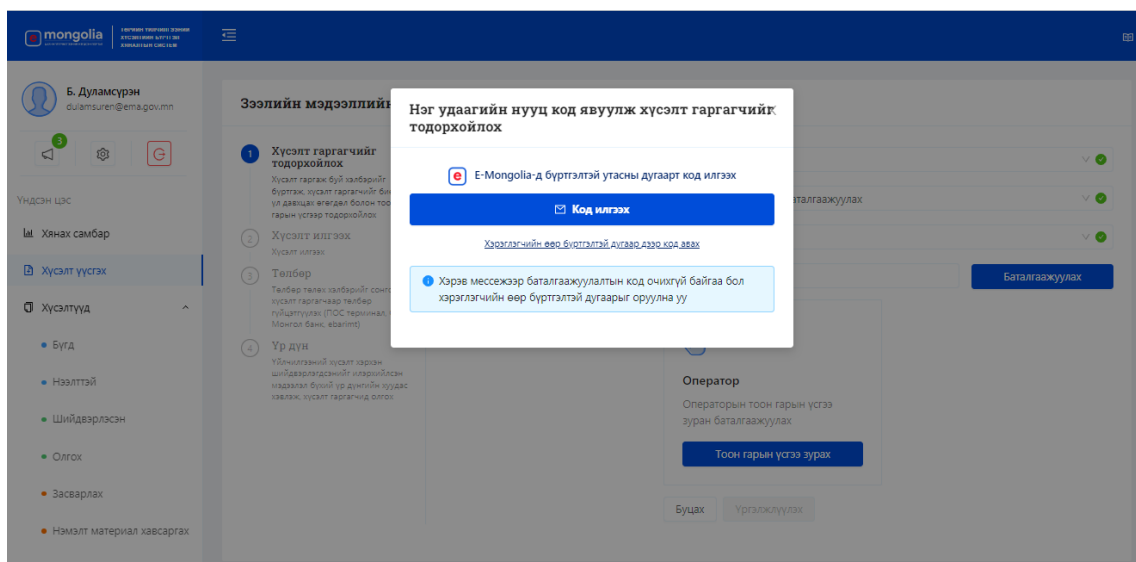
mongolia | ТӨРИЙН ҮЙЛЧИЛГЭЭНИЙ ХҮСЭЛТИЙН БҮРТГЭЛ ХЯНАЛТЫН СИСТЕМ

Б. Дуламсүрэн
dulamsuren@ema.gov.mn

3

Үндсэн цэс
Хянах самбар
Хүсэлт үүсгэх
Хүсэлтүүд
Бүгд
Нээлттэй
Шийдвэрлэсэн
Олгох
Засварлах
Нэмэлт материал хавсаргах

Зээлийн мэдээллийн

1 Хүсэлт гаргагчийг тодорхойлох
Хүсэлт гаргаж буй хэлбэрийг бүртгэж, хүсэлт гаргагчийг бие ул давхцах өгөгдөл болон тоо гарын үсгээр тодорхойлох

2 Хүсэлт илгээх
Хүсэлт илгээх

3 Төлбөр
Төлбөр төлөх хэлбэрийг сонго хүсэлт гаргагчаар төлбөр гүйцэтгүүлэх (ПОС терминал, Монгол банк, ebarimt)

4 Үр дүн
Үйлчилгээний хүсэлт хэрхэн шийдвэрлэгдсэнийг илэрхийлсэн мэдээлэл бүхий үр дүнгийн хуудас хэвлэж, хүсэлт гаргагчид олгох

Нэг удаагийн нууц код явуулж хүсэлт гаргагчийг тодорхойлох

E-Mongolia-д бүртгэлтэй утасны дугаарт код илгээх

Код илгээх

Хэрэглэгчийн өөр бүртгэлтэй дугаар дээр код авах

Хэрэв мессежээр баталгаажуулалтын код очихгүй байгаа бол хэрэглэгчийн өөр бүртгэлтэй дугаарыг оруулна уу

баталгаажуулах

Баталгаажуулах

Оператор
Операторын тоон гарын үсгээ зуран баталгаажуулах
Тоон гарын үсгээ зурах

Буцах
Үргэлжлүүлэх